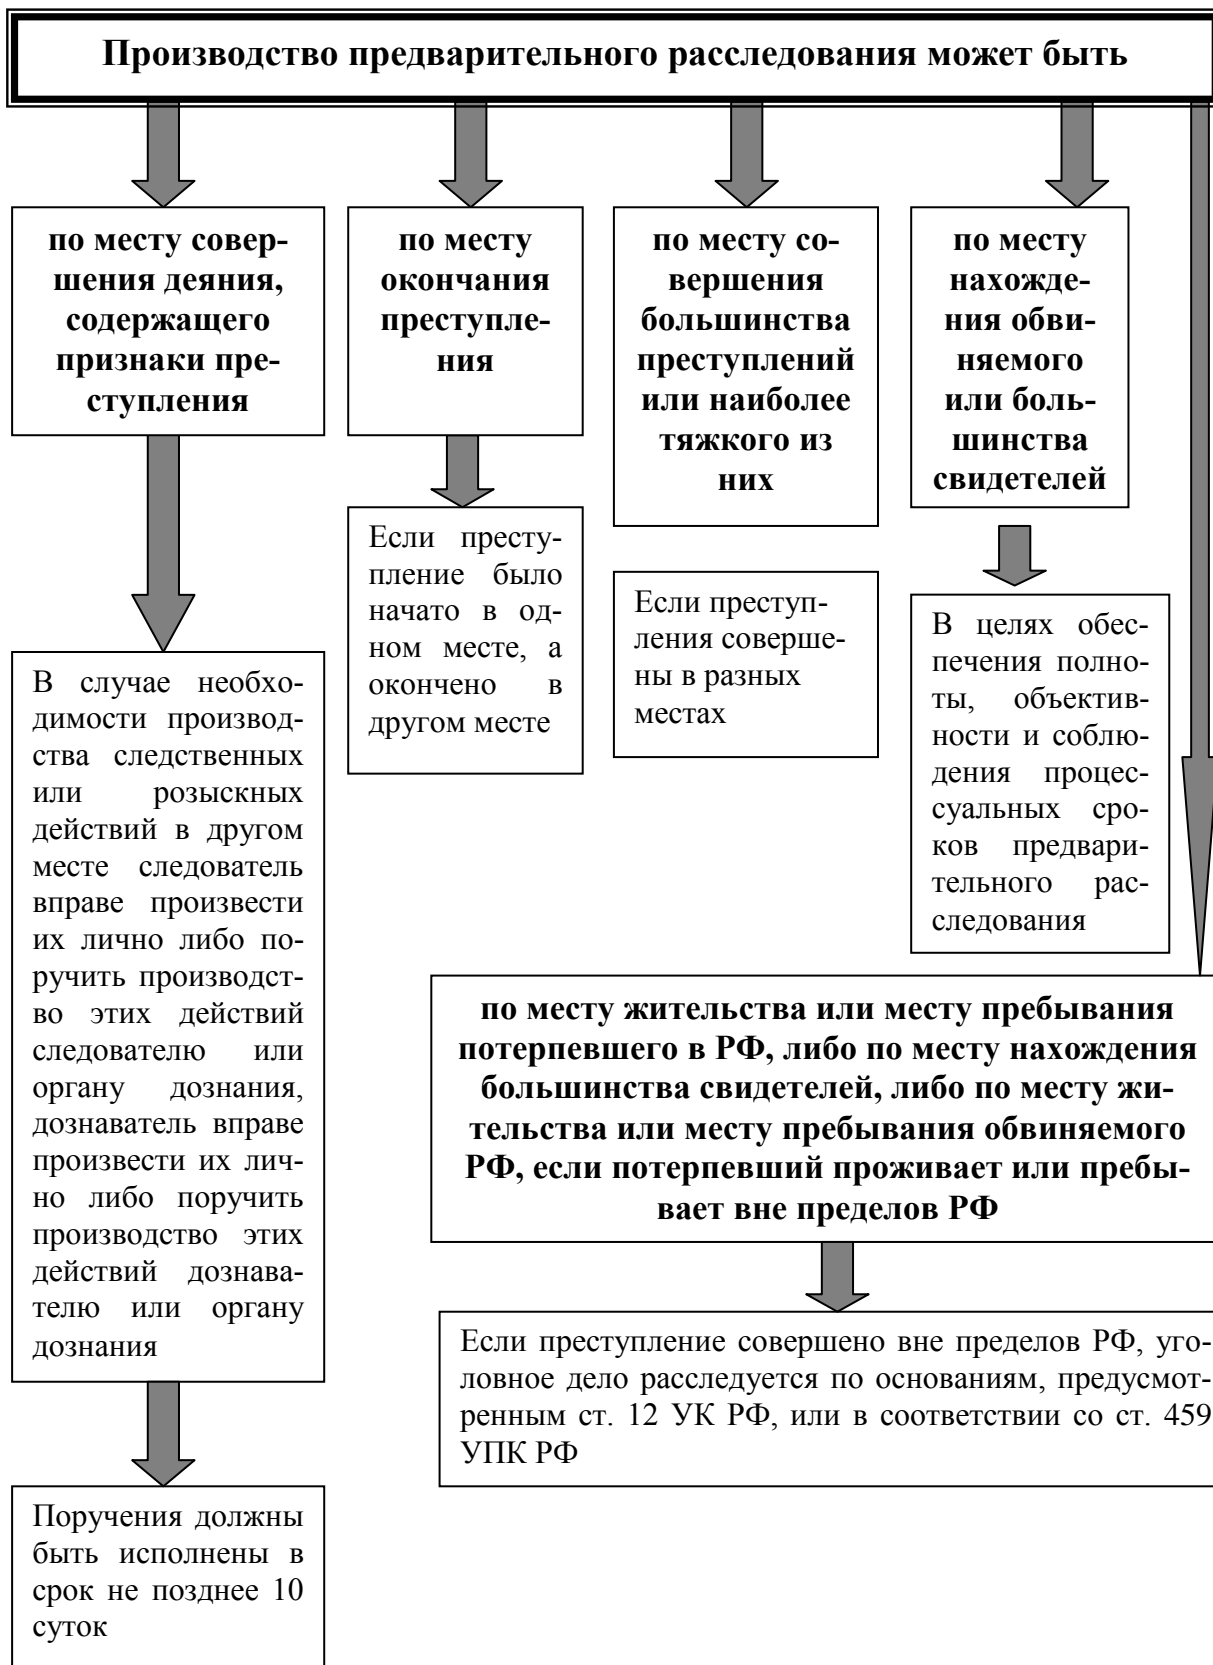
Производство предварительного расследования может быть

по месту совершения деяния, содержащего признаки преступления

В случае необходимости производства следственных или розыскных действий в другом месте следователь вправе произвести их лично либо поручить производство этих действий следователю или органу дознания, дознаватель вправе произвести их лично либо поручить производство этих действий дознавателю или органу дознания

Поручения должны быть исполнены в срок не позднее 10 суток

по месту окончания преступления

Если преступление было начато в одном месте, а окончено в другом месте

по месту совершения большинства преступлений или наиболее тяжкого из них

Если преступления совершены в разных местах

по месту нахождения обвиняемого или большинства свидетелей

В целях обеспечения полноты, объективности и соблюдения процессуальных сроков предварительного расследования

по месту жительства или месту пребывания потерпевшего в РФ, либо по месту нахождения большинства свидетелей, либо по месту жительства или месту пребывания обвиняемого РФ, если потерпевший проживает или пребывает вне пределов РФ

Если преступление совершено вне пределов РФ, уголовное дело расследуется по основаниям, предусмотренным ст. 12 УК РФ, или в соответствии со ст. 459 УПК РФ